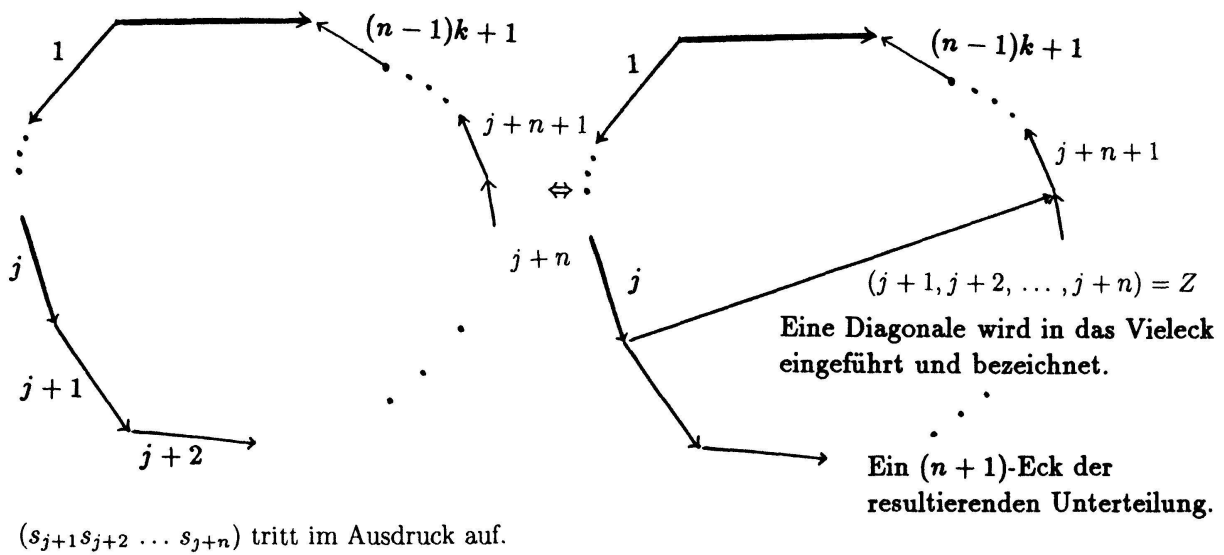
$(n-1)k+1$

1

$j+n+1$

$j$

$j+n$

$j+1$

$j+2$

$\Leftrightarrow$

$(n-1)k+1$

1

$j+n+1$

$j$

$(j+1, j+2, \ldots, j+n) = Z$

Eine Diagonale wird in das Vieleck eingeführt und bezeichnet.

Ein $(n+1)$-Eck der resultierenden Unterteilung.

$(s_{j+1}s_{j+2} \ldots s_{j+n})$ tritt im Ausdruck auf.